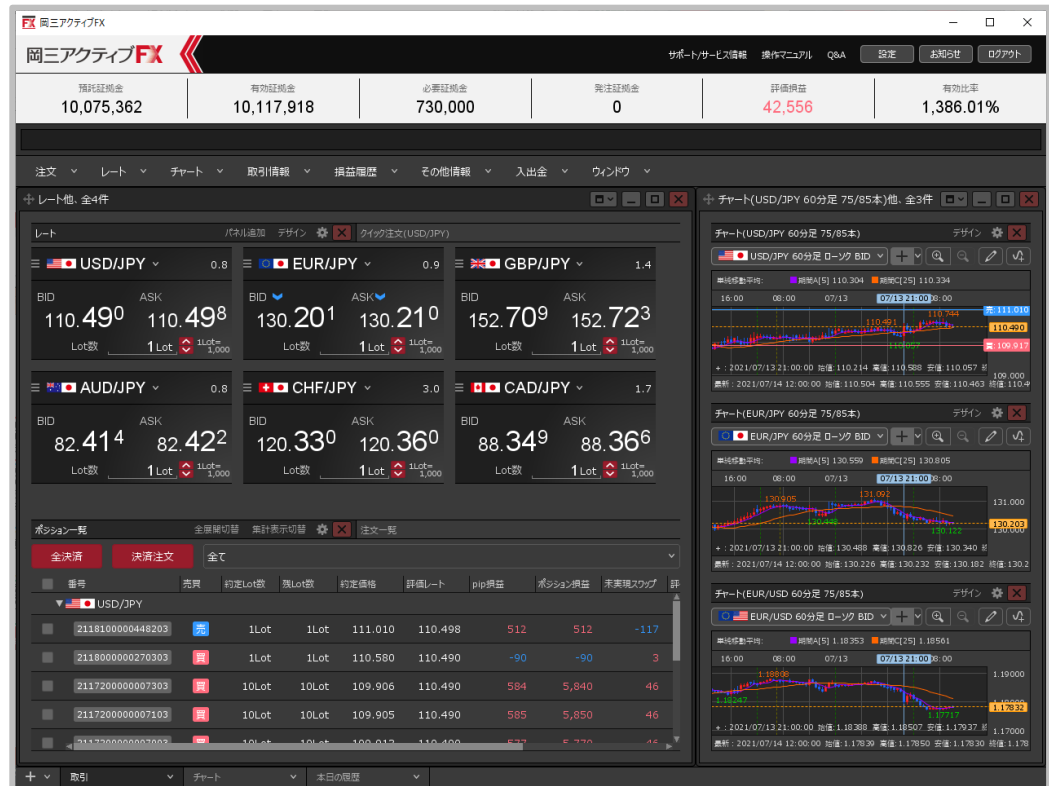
FX 岡三アクティブFX

岡三アクティブFX

サポート/サービス情報　操作マニュアル　Q&A　設定　お知らせ　ログアウト

| 預託証拠金 | 有効証拠金 | 必要証拠金 | 発注証拠金 | 評価損益 | 有効比率 |
|---|---|---|---|---|---|
| 10,075,362 | 10,117,918 | 730,000 | 0 | 42,556 | 1,386.01% |

注文　レート　チャート　取引情報　損益履歴　その他情報　入出金　ウィンドウ

レート他、全4件

レート　パネル追加　デザイン　クイック注文(USD/JPY)

USD/JPY 0.8
BID 110.490　ASK 110.498
Lot数 1 Lot 1Lot=1,000

EUR/JPY 0.9
BID 130.201　ASK 130.210
Lot数 1 Lot 1Lot=1,000

GBP/JPY 1.4
BID 152.709　ASK 152.723
Lot数 1 Lot 1Lot=1,000

AUD/JPY 0.8
BID 82.414　ASK 82.422
Lot数 1 Lot 1Lot=1,000

CHF/JPY 3.0
BID 120.330　ASK 120.360
Lot数 1 Lot 1Lot=1,000

CAD/JPY 1.7
BID 88.349　ASK 88.366
Lot数 1 Lot 1Lot=1,000

ポジション一覧　全展開切替　集計表示切替　注文一覧

全決済　決済注文　全て

| 番号 | 売買 | 約定Lot数 | 残Lot数 | 約定価格 | 評価レート | pip損益 | ポジション損益 | 未実現スワップ |
|---|---|---|---|---|---|---|---|---|
| ▼ USD/JPY | | | | | | | | |
| 2118100000448203 | 売 | 1Lot | 1Lot | 111.010 | 110.498 | 512 | 512 | -117 |
| 2118000000270303 | 買 | 1Lot | 1Lot | 110.580 | 110.490 | -90 | -90 | 3 |
| 2117200000007303 | 買 | 10Lot | 10Lot | 109.906 | 110.490 | 584 | 5,840 | 46 |
| 2117200000007103 | 買 | 10Lot | 10Lot | 109.905 | 110.490 | 585 | 5,850 | 46 |
| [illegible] | 買 | 10Lot | 10Lot | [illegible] | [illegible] | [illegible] | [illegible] | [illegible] |

チャート(USD/JPY 60分足 75/85本)他、全3件

チャート(USD/JPY 60分足 75/85本)　デザイン
USD/JPY 60分足 ローソク BID
単純移動平均: 期間A[5] 110.304 期間C[25] 110.334
16:00 08:00 07/13 07/13 21:00 08:00
売:111.010 110.490 買:109.917 110.491 110.744 110.057 109.000
+ : 2021/07/13 21:00:00 始値:110.214 高値:110.588 安値:110.057
最新 : 2021/07/14 12:00:00 始値:110.504 高値:110.555 安値:110.463

チャート(EUR/JPY 60分足 75/85本)　デザイン
EUR/JPY 60分足 ローソク BID
単純移動平均: 期間A[5] 130.559 期間C[25] 130.805
16:00 08:00 07/13 07/13 21:00 08:00
130.905 131.092 131.000 130.203 130.448 130.122 130.000
+ : 2021/07/13 21:00:00 始値:130.488 高値:130.826 安値:130.340
最新 : 2021/07/14 12:00:00 始値:130.226 高値:130.232 安値:130.182

チャート(EUR/USD 60分足 75/85本)　デザイン
EUR/USD 60分足 ローソク BID
単純移動平均: 期間A[5] 1.18353 期間C[25] 1.18561
16:00 08:00 07/13 07/13 21:00 08:00
1.18808 1.19000 1.18247 1.17832 1.17717 1.17000
+ : 2021/07/13 21:00:00 始値:1.18388 高値:1.18507 安値:1.17937
最新 : 2021/07/14 12:00:00 始値:1.17839 高値:1.17850 安値:1.17830

取引　チャート　本日の履歴